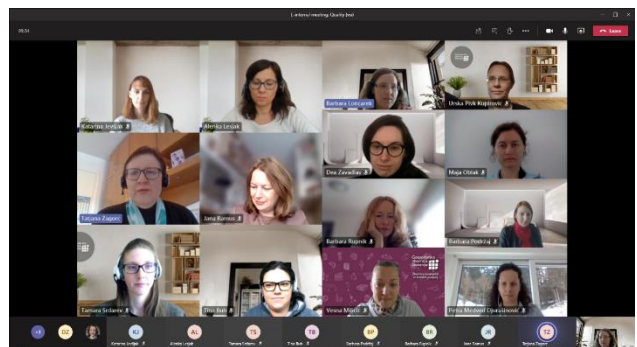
1. internal meeting Quality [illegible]

09:53

Leave

Katarina Jevšek

Mirela Lesjak

Barbara Lončarek

Urška Pirih Kuplenović

Tatjana Zagorc

Jana Ramuš

Dea Zavadlav

Maja Oblak

Barbara Rupnik

Barbara Podržaj

Tamara Srdanić

Tina Bah

Vesna Mikolič

Petra Medved Djokanović

+8

DZ

KJ

AL

TS

TB

BP

BR

JR

TZ